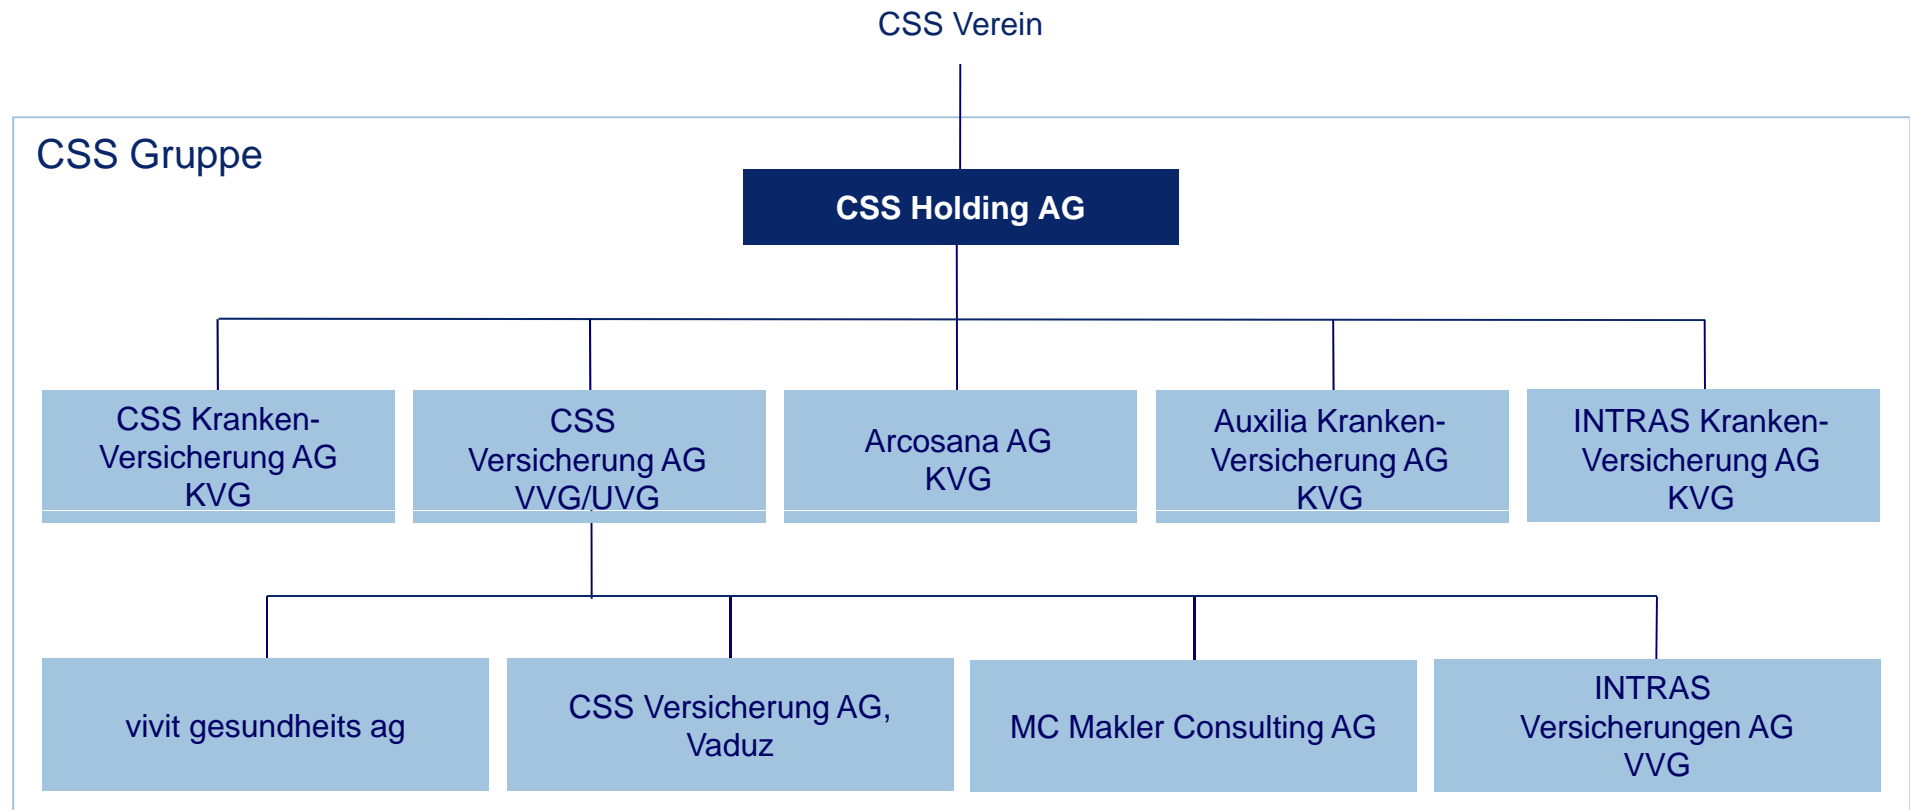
CSS Verein

CSS Gruppe

CSS Holding AG

CSS Kranken-Versicherung AG KVG

CSS Versicherung AG VVG/UVG

Arcosana AG KVG

Auxilia Kranken-Versicherung AG KVG

INTRAS Kranken-Versicherung AG KVG

vivit gesundheits ag

CSS Versicherung AG, Vaduz

MC Makler Consulting AG

INTRAS Versicherungen AG VVG